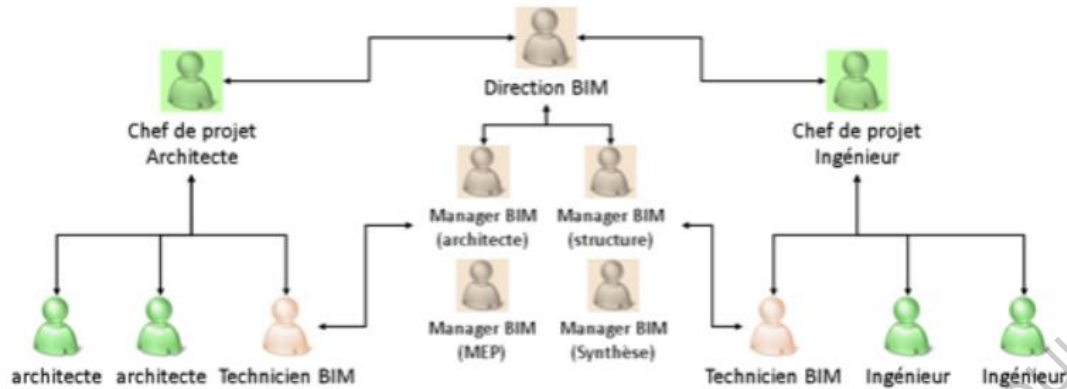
Direction BIM

Chef de projet Architecte

Chef de projet Ingénieur

Manager BIM (architecte)

Manager BIM (structure)

Manager BIM (MEP)

Manager BIM (Synthèse)

architecte

architecte

Technicien BIM

Technicien BIM

Ingénieur

Ingénieur